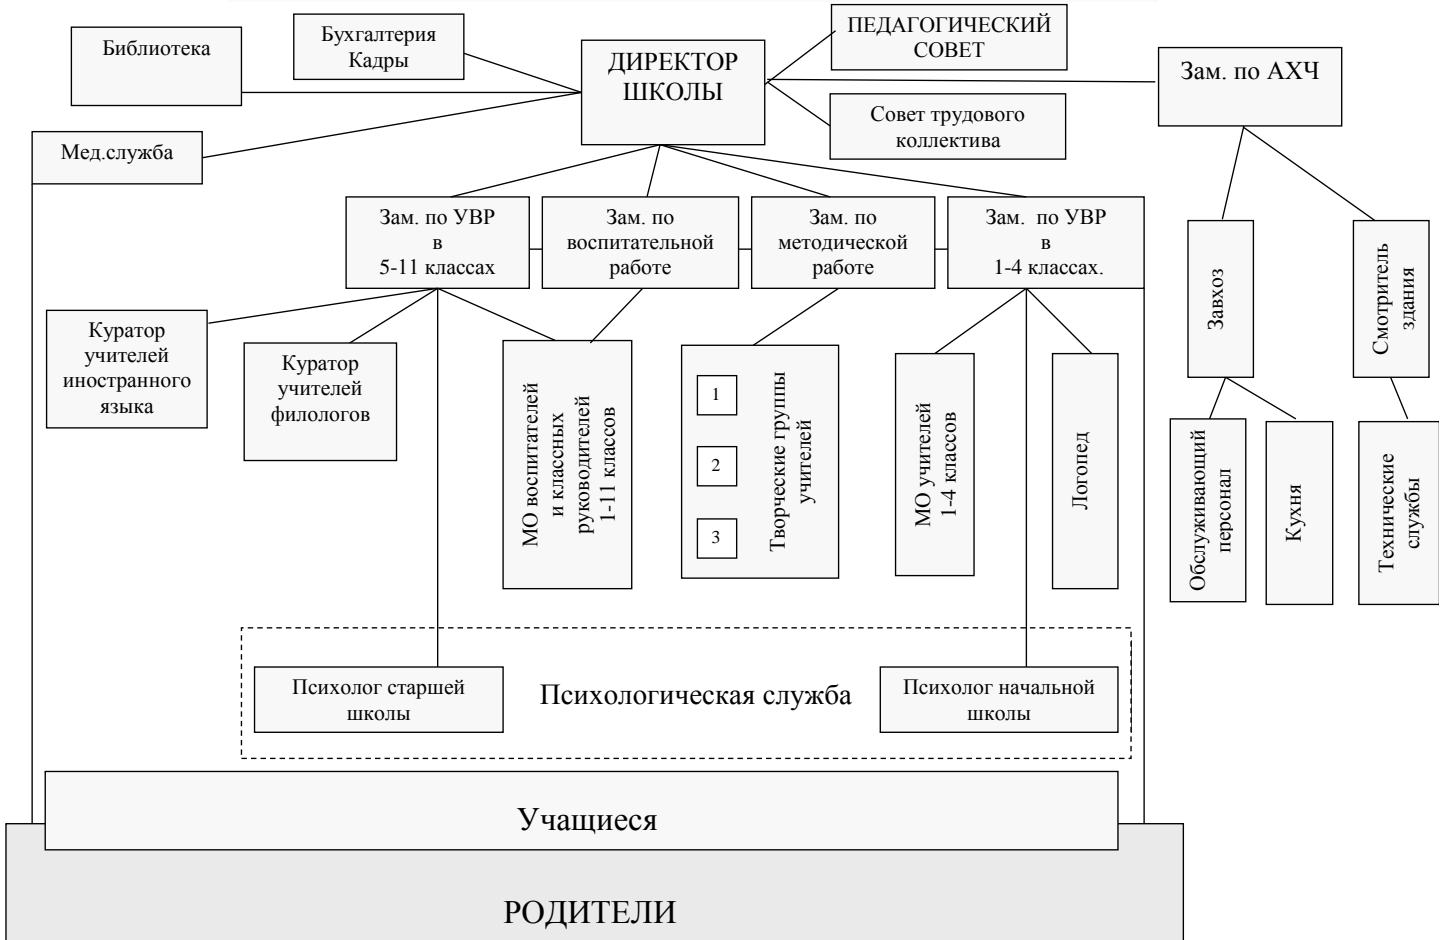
Библиотека

Бухгалтерия
Кадры

ДИРЕКТОР
ШКОЛЫ

ПЕДАГОГИЧЕСКИЙ
СОВЕТ

Совет трудового
коллектива

Зам. по АХЧ

Мед.служба

Зам. по УВР
в
5-11 классах

Зам. по
воспитательной
работе

Зам. по
методической
работе

Зам. по УВР
в
1-4 классах.

Завхоз

Смотритель
здания

Куратор
учителей
иностранного
языка

Куратор
учителей
филологов

МО воспитателей
и классных
руководителей
1-11 классов

1

2

3

Творческие группы
учителей

МО учителей
1-4 классов

Логопед

Обслуживающий
персонал

Кухня

Технические
службы

Психолог старшей
школы

Психологическая служба

Психолог начальной
школы

Учащиеся

РОДИТЕЛИ